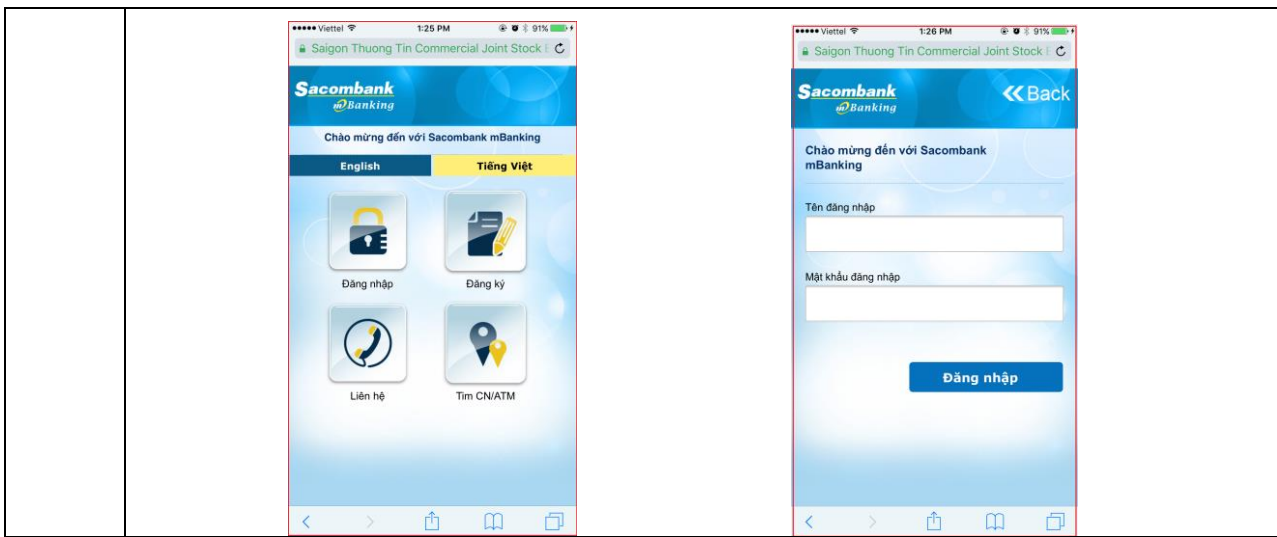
••••• Viettel 1:25 PM 91%
Saigon Thuong Tin Commercial Joint Stock

Sacombank mBanking

Chào mừng đến với Sacombank mBanking

English | Tiếng Việt

Đăng nhập
Đăng ký
Liên hệ
Tìm CN/ATM

••••• Viettel 1:26 PM 91%
Saigon Thuong Tin Commercial Joint Stock

Sacombank mBanking
Back

Chào mừng đến với Sacombank mBanking

Tên đăng nhập

Mật khẩu đăng nhập

Đăng nhập